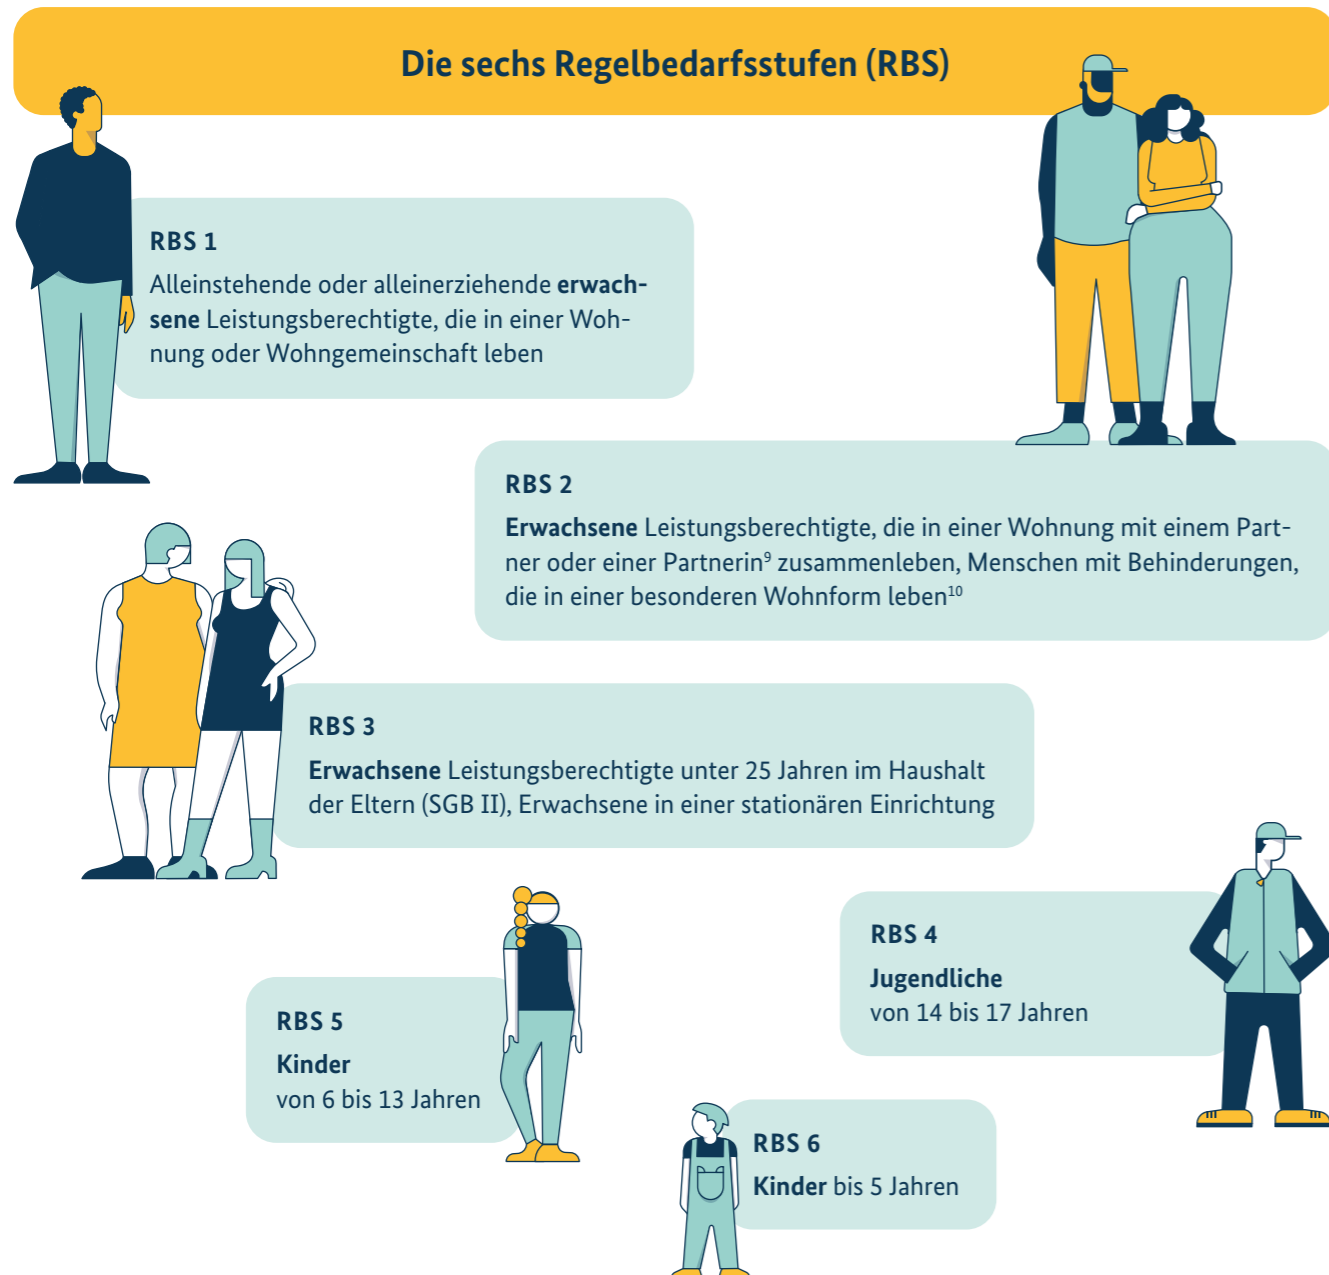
Die sechs Regelbedarfsstufen (RBS)

RBS 1

Alleinstehende oder alleinerziehende erwachsene Leistungsberechtigte, die in einer Wohnung oder Wohngemeinschaft leben

RBS 2

Erwachsene Leistungsberechtigte, die in einer Wohnung mit einem Partner oder einer Partnerin$^9$ zusammenleben, Menschen mit Behinderungen, die in einer besonderen Wohnform leben$^{10}$

RBS 3

Erwachsene Leistungsberechtigte unter 25 Jahren im Haushalt der Eltern (SGB II), Erwachsene in einer stationären Einrichtung

RBS 4

Jugendliche
von 14 bis 17 Jahren

RBS 5

Kinder
von 6 bis 13 Jahren

RBS 6

Kinder bis 5 Jahren